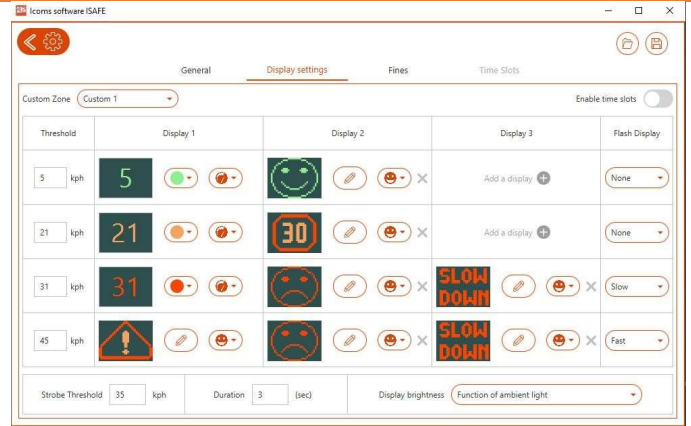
Icoms software ISAFE

General Display settings Fines Time Slots

Custom Zone Custom 1

Enable time slots

| Threshold | Display 1 | Display 2 | Display 3 | Flash Display |
|---|---|---|---|---|
| 5 kph | 5 | | Add a display | None |
| 21 kph | 21 | 30 | Add a display | None |
| 31 kph | 31 | | SLOW DOWN | Slow |
| 45 kph | ! | | SLOW DOWN | Fast |

Strobe Threshold 35 kph Duration 3 (sec) Display brightness Function of ambient light